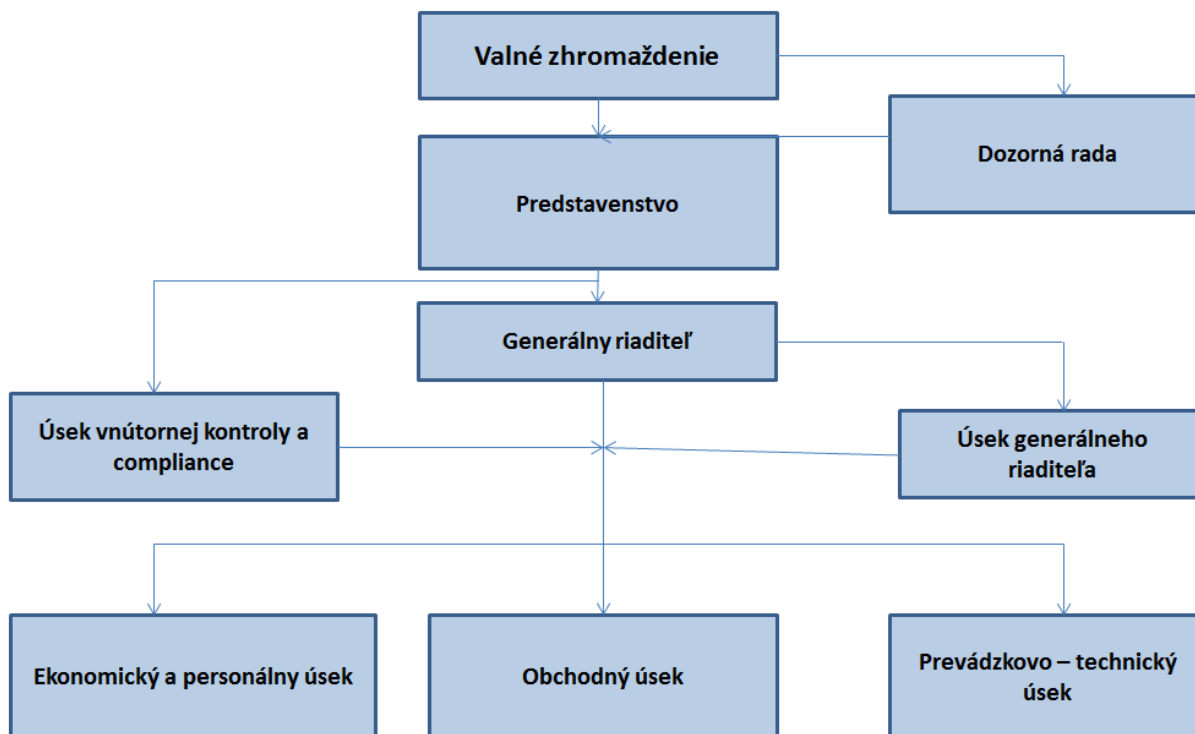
Valné zhromaždenie

Dozorná rada

Predstavenstvo

Generálny riaditeľ

Úsek vnútornej kontroly a compliance

Úsek generálneho riaditeľa

Ekonomický a personálny úsek

Obchodný úsek

Prevádzkovo – technický úsek